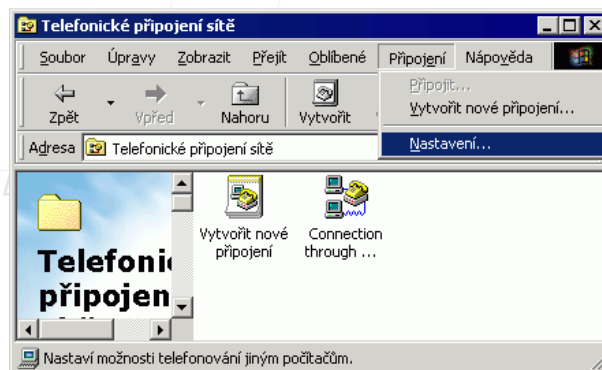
Telefonické připojení sítě

Soubor Úpravy Zobrazit Přejít Oblíbené Připojení Nápověda

Zpět Vpřed Nahoru Vytvořit

Připojit...
Vytvořit nové připojení...
Nastavení...

Adresa Telefonické připojení sítě

Telefonic připojen

Vytvořit nové připojení

Connection through ...

Nastaví možnosti telefonování jiným počítačům.